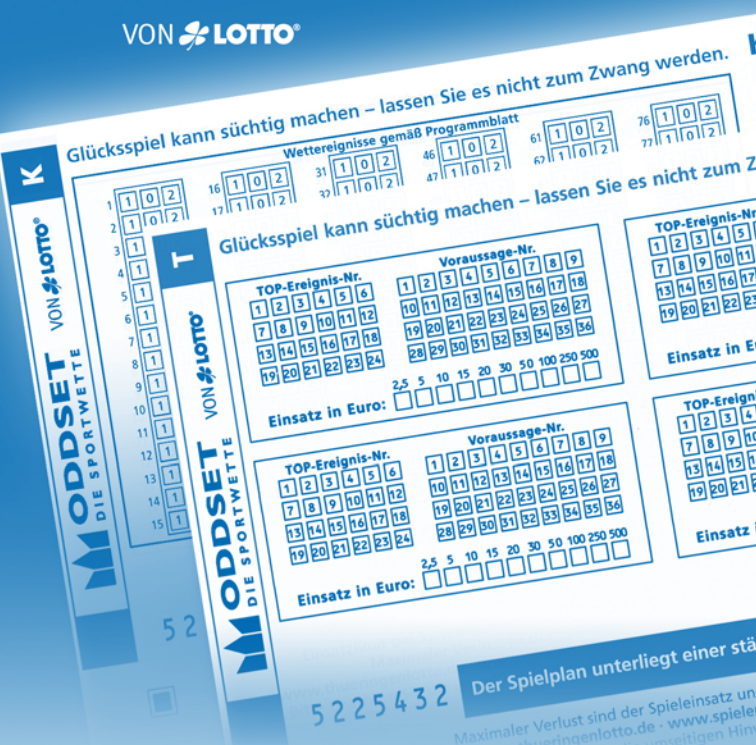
VON LOTTO

Glücksspiel kann süchtig machen – lassen Sie es nicht zum Zwang werden.

K

Wettereignisse gemäß Programmblatt

1 1 0 2
2 1 0 2
3
4
5
6
7
8
9
10
11
12
13
14
15

16 1 0 2
17 1 0 2
31 1 0 2
32 1 0 2
46 1 0 2
47 1 0 2
61 1 0 2
62 1 0 2
76 1 0 2
77 1 0 2

VON LOTTO
ODDSET
DIE SPORTWETTE

52

Glücksspiel kann süchtig machen – lassen Sie es nicht zum Z

T

TOP-Ereignis-Nr.
1 2 3 4 5 6
7 8 9 10 11 12
13 14 15 16 17 18
19 20 21 22 23 24

Voraussage-Nr.
1 2 3 4 5 6 7 8 9
10 11 12 13 14 15 16 17 18
19 20 21 22 23 24 25 26 27
28 29 30 31 32 33 34 35 36

Einsatz in Euro: 2,5 5 10 15 20 30 50 100 250 500

TOP-Ereignis-Nr.
1 2 3 4 5 6
7 8 9 10 11 12
13 14 15 16 17 18
19 20 21 22 23 24

Voraussage-Nr.
1 2 3 4 5 6 7 8 9
10 11 12 13 14 15 16 17 18
19 20 21 22 23 24 25 26 27
28 29 30 31 32 33 34 35 36

Einsatz in Euro: 2,5 5 10 15 20 30 50 100 250 500

TOP-Ereignis-Nr
1 2 3 4 5
7 8 9 10 11
13 14 15 16 17
19 20 21 22

Einsatz in

TOP-Ereign
1 2 3 4
7 8 9
13 14 15
19 20 21

Einsatz i

VON LOTTO
ODDSET
DIE SPORTWETTE

5225432

Der Spielplan unterliegt einer stä

Maximaler Verlust sind der Spieleinsatz un
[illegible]ringenlotto.de · www.spiele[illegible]
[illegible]seitigen Hin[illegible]